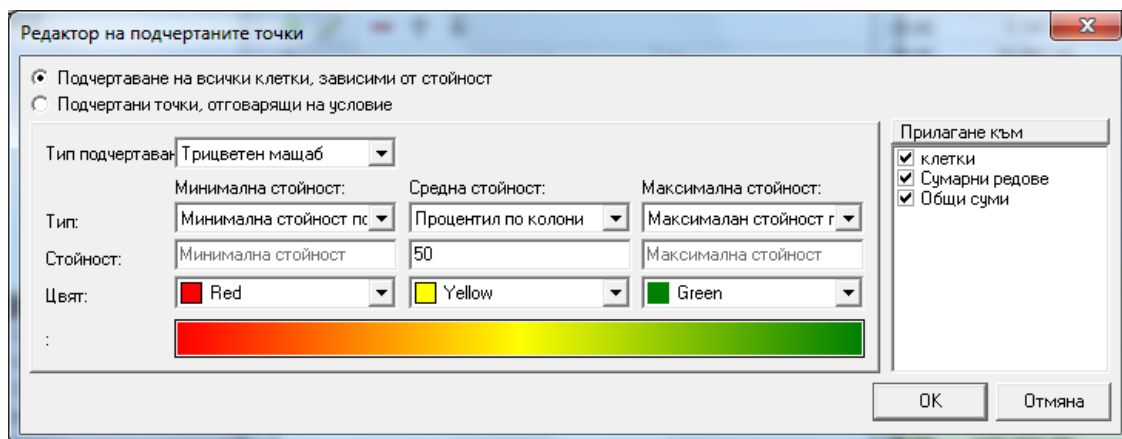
Редактор на подчертаните точки

Подчертаване на всички клетки, зависими от стойност
Подчертани точки, отговарящи на условие

Тип подчертаван Трицветен мащаб

Минимална стойност: Средна стойност: Максимална стойност:

Тип: Минимална стойност пс Процентил по колони Максималан стойност г

Стойност: Минимална стойност 50 Максимална стойност

Цвят: Red Yellow Green

:

Прилагане към
клетки
Сумарни редове
Общи суми

OK Отмяна